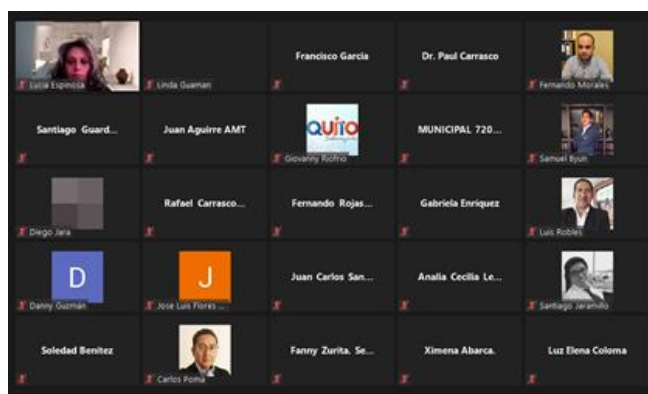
Lucia Espinosa

Linda Guaman

Francisco Garcia

Dr. Paul Carrasco

Fernando Morales

Santiago Guard...

Juan Aguirre AMT

QUITO

Giovanny Rofrio

MUNICIPAL 720...

Samuel Byun

Diego Jara

Rafael Carrasco...

Fernando Rojas...

Gabriela Enriquez

Luis Robles

D

Danny Guzmán

J

Jose Luis Flores ...

Juan Carlos San...

Analia Cecilia Le...

Santiago Jaramillo

Soledad Benitez

Carlos Poma

Fanny Zurita. Se...

Ximena Abarca.

Luz Elena Coloma